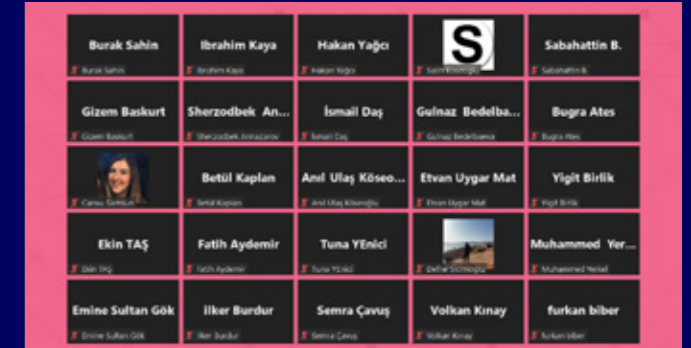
Burak Sahin
Burak Sahin

Ibrahim Kaya
Ibrahim Kaya

Hakan Yağcı
Hakan Yağcı

S
Sait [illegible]

Sabahattin B.
Sabahattin B.

Gizem Baskurt
Gizem Baskurt

Sherzodbek An...
Sherzodbek Annazarov

İsmail Daş
İsmail Daş

Gulnaz Bedelba...
Gulnaz Bedelbaeva

Bugra Ates
Bugra Ates

Cansu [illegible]

Betül Kaplan
Betül Kaplan

Anıl Ulaş Köseo...
Anıl Ulaş Köseoğlu

Etvan Uygar Mat
Etvan Uygar Mat

Yigit Birlik
Yigit Birlik

Ekin TAŞ
Ekin TAŞ

Fatih Aydemir
Fatih Aydemir

Tuna YEnici
Tuna YEnici

Defne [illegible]

Muhammed Yer...
Muhammed Yerel

Emine Sultan Gök
Emine Sultan Gök

Ilker Burdur
Ilker Burdur

Semra Çavuş
Semra Çavuş

Volkan Kınay
Volkan Kınay

furkan biber
furkan biber